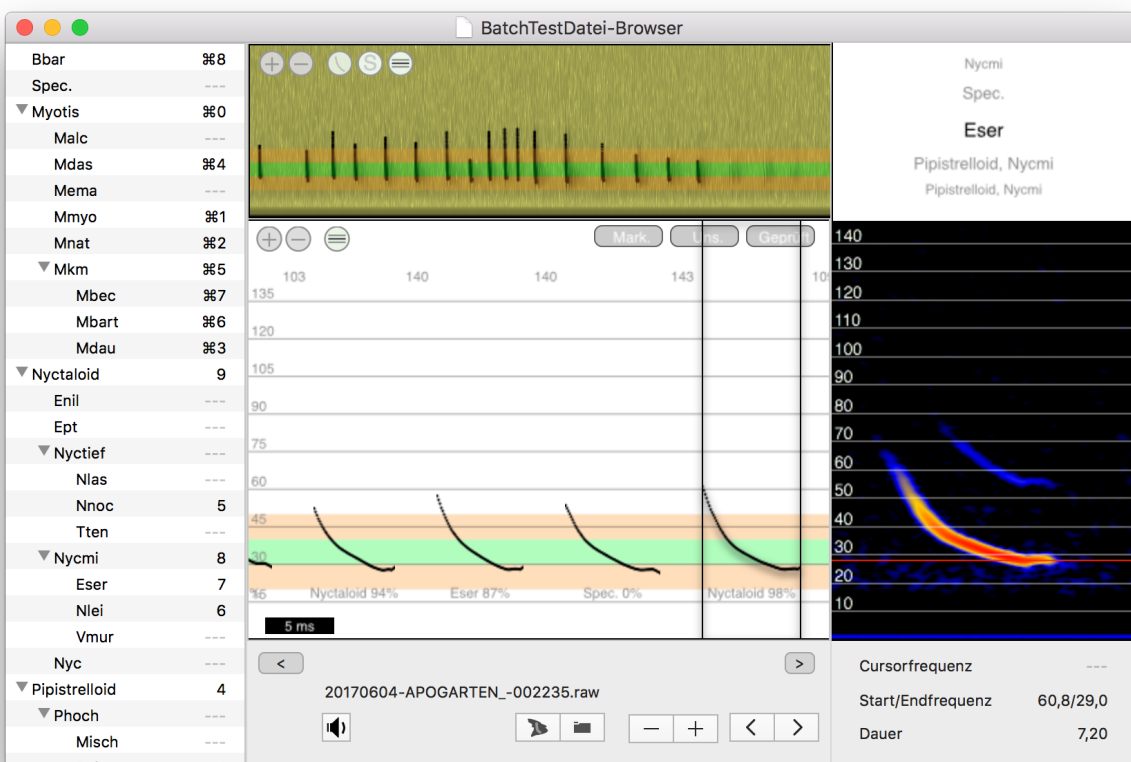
BatchTestDatei-Browser

| | |
|---|---|
| Bbar | ⌘8 |
| Spec. | --- |
| Myotis | ⌘0 |
| Malc | --- |
| Mdas | ⌘4 |
| Mema | --- |
| Mmyo | ⌘1 |
| Mnat | ⌘2 |
| Mkm | ⌘5 |
| Mbec | ⌘7 |
| Mbart | ⌘6 |
| Mdau | ⌘3 |
| Nyctaloid | 9 |
| Enil | --- |
| Ept | --- |
| Nyctief | --- |
| Nlas | --- |
| Nnoc | 5 |
| Tten | --- |
| Nycmi | 8 |
| Eser | 7 |
| Nlei | 6 |
| Vmur | --- |
| Nyc | --- |
| Pipistrelloid | 4 |
| Phoch | --- |
| Misch | --- |

Mark. Uns. Geprüft

103 140 140 143 10

135 120 105 90 75 60 45 30 15

Nyctaloid 94% Eser 87% Spec. 0% Nyctaloid 98%

5 ms

20170604-APOGARTEN_-002235.raw

Nycmi
Spec.
Eser
Pipistrelloid, Nycmi
Pipistrelloid, Nycmi

140 130 120 110 100 90 80 70 60 50 40 30 20 10

Cursorfrequenz ---
Start/Endfrequenz 60,8/29,0
Dauer 7,20